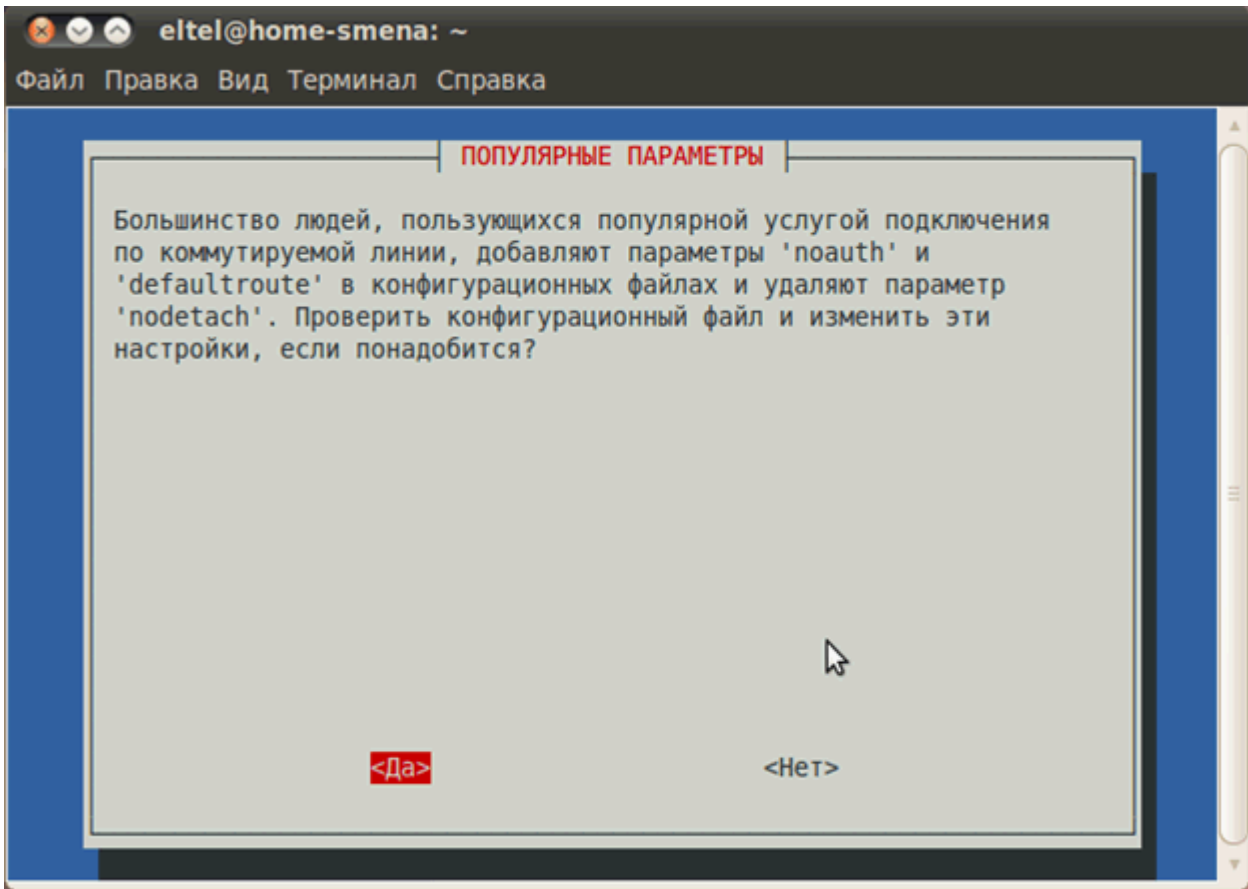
eltel@home-smena: ~

Файл Правка Вид Терминал Справка

ПОПУЛЯРНЫЕ ПАРАМЕТРЫ

Большинство людей, пользующихся популярной услугой подключения по коммутируемой линии, добавляют параметры 'noauth' и 'defaultroute' в конфигурационных файлах и удаляют параметр 'nodetach'. Проверить конфигурационный файл и изменить эти настройки, если понадобится?

<Да>

<Нет>